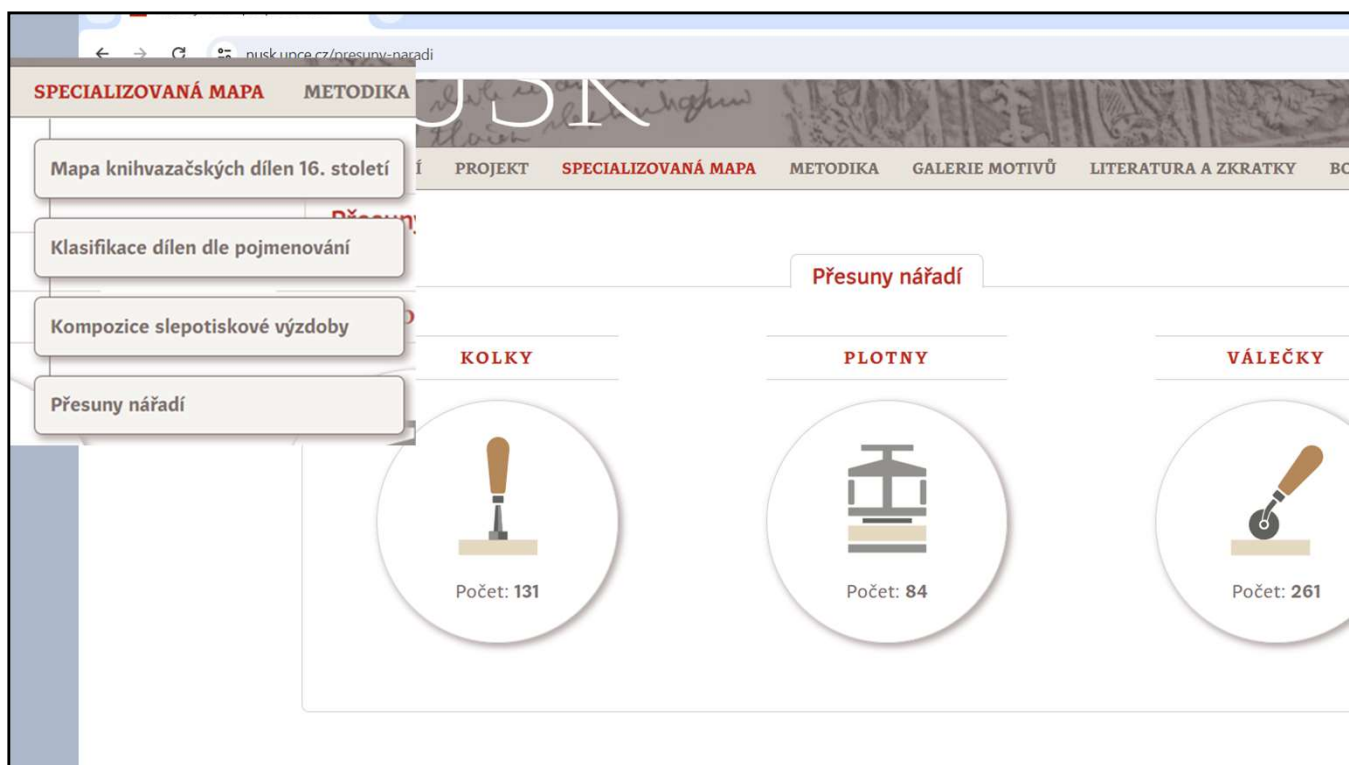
pusk.upce.cz/presuny-naradi

SPECIALIZOVANÁ MAPA METODIKA

Mapa knihvazačských dílen 16. století

Klasifikace dílen dle pojmenování

Kompozice slepotiskové výzdoby

Přesuny nářadí

USK

Í PROJEKT SPECIALIZOVANÁ MAPA METODIKA GALERIE MOTIVŮ LITERATURA A ZKRATKY BC

Přesuny nářadí

KOLKY

Počet: **131**

PLOTNY

Počet: **84**

VÁLEČKY

Počet: **261**